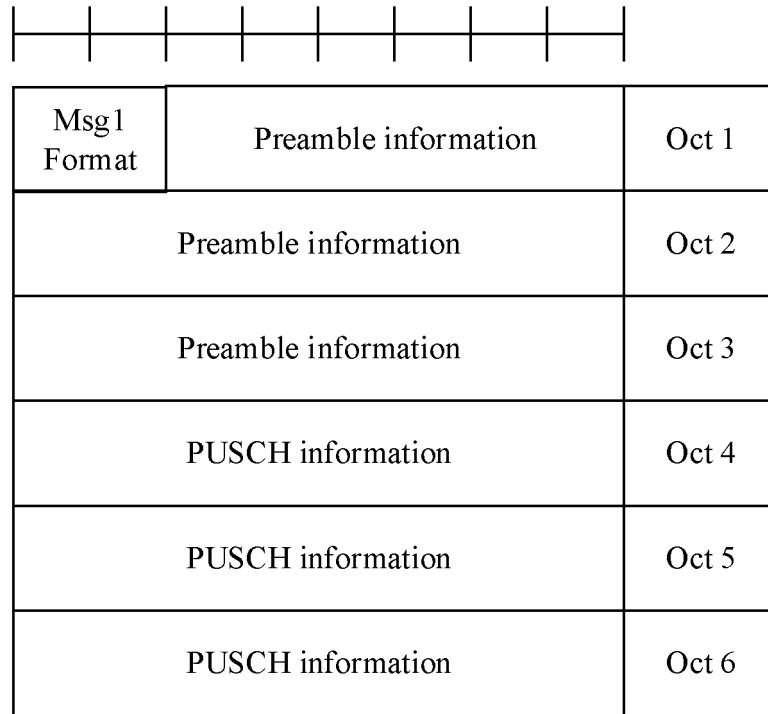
| Msg1 Format | Preamble information | Oct 1 |
|---|---|---|
| Preamble information | | Oct 2 |
| Preamble information | | Oct 3 |
| PUSCH information | | Oct 4 |
| PUSCH information | | Oct 5 |
| PUSCH information | | Oct 6 |